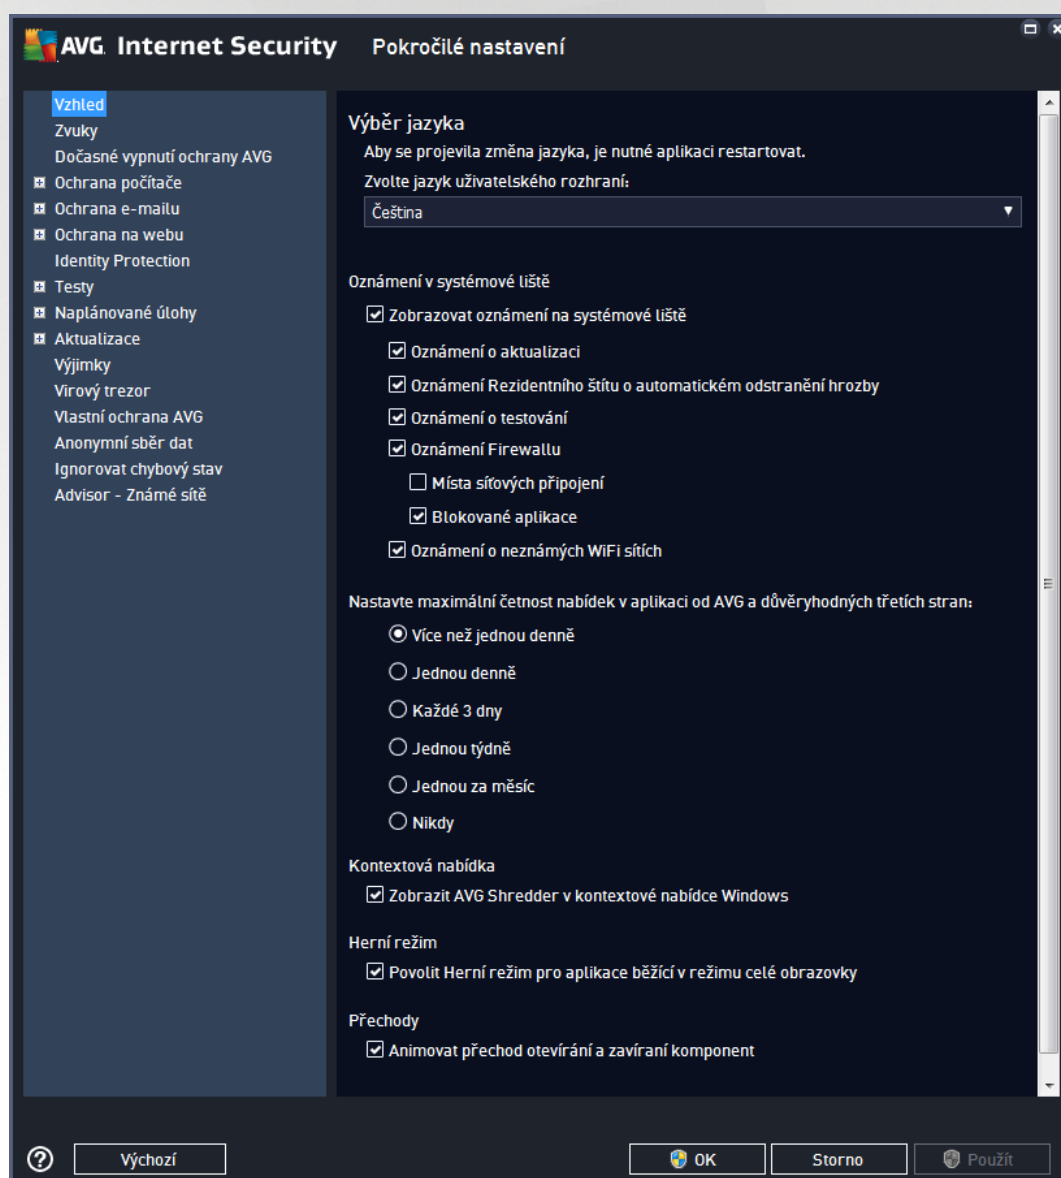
AVG. Internet Security Pokročilé nastavení

Vzhled
Zvuky
Dočasné vypnutí ochrany AVG
Ochrana počítače
Ochrana e-mailu
Ochrana na webu
Identity Protection
Testy
Naplánované úlohy
Aktualizace
Výjimky
Virový trezor
Vlastní ochrana AVG
Anonymní sběr dat
Ignorovat chybový stav
Advisor - Známé sítě

Výběr jazyka
Aby se projevila změna jazyka, je nutné aplikaci restartovat.
Zvolte jazyk uživatelského rozhraní:
Čeština

Oznámení v systémové liště
Zobrazovat oznámení na systémové liště
Oznámení o aktualizaci
Oznámení Rezidentního štítu o automatickém odstranění hrozby
Oznámení o testování
Oznámení Firewallu
Místa síťových připojení
Blokované aplikace
Oznámení o neznámých WiFi sítích

Nastavte maximální četnost nabídek v aplikaci od AVG a důvěryhodných třetích stran:
Více než jednou denně
Jednou denně
Každé 3 dny
Jednou týdně
Jednou za měsíc
Nikdy

Kontextová nabídka
Zobrazit AVG Shredder v kontextové nabídce Windows

Herní režim
Povolit Herní režim pro aplikace běžící v režimu celé obrazovky

Přechody
Animovat přechod otevírání a zavírání komponent

Výchozí
OK
Storno
Použít